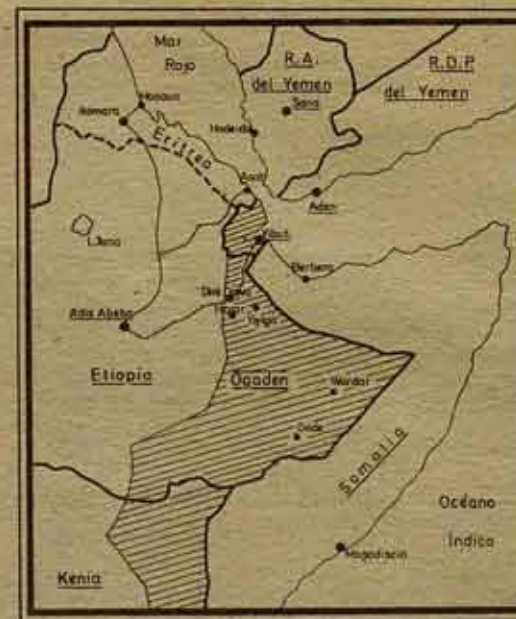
Mar Rojo

R.A. del Yemen

R.D.P del Yemen

Sana

Hodeida

Massaua

Asmara

Eritrea

Assab

Aden

Djibuti

L.Tana

Berbera

Dire Dawa

Harar

Jijiga

Addis Abeba

Etiopia

Ogaden

Wardar

Gode

Somalia

Océano Indico

Mogadiscio

Kenia